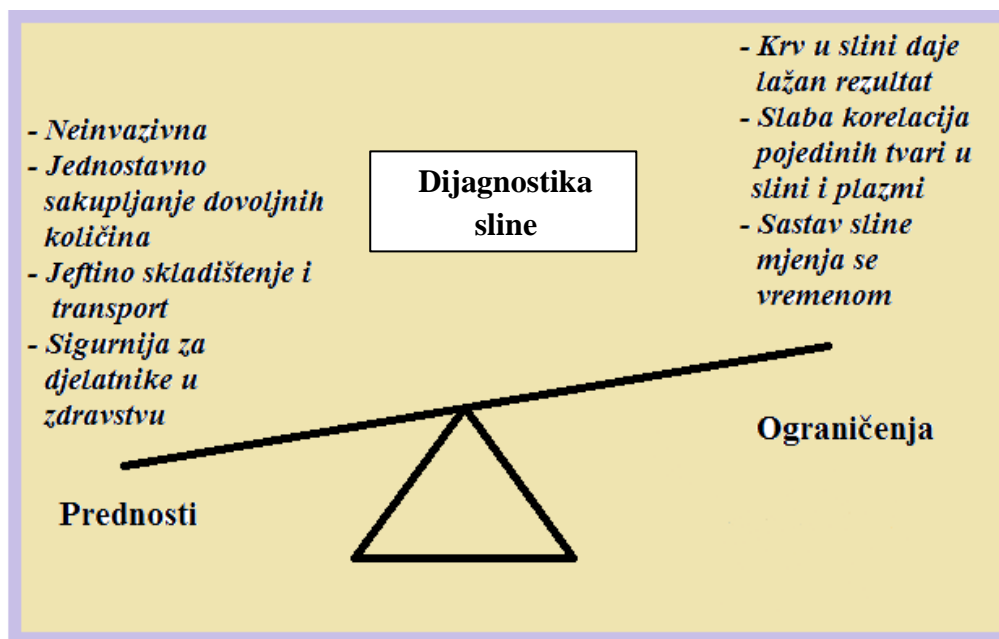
- Neinvazivna
- Jednostavno sakupljanje dovoljnih količina
- Jeftino skladištenje i transport
- Sigurnija za djelatnike u zdravstvu

Dijagnostika sline

- Krv u slini daje lažan rezultat
- Slaba korelacija pojedinih tvari u slini i plazmi
- Sastav sline mjenja se vremenom

Ograničenja

Prednosti